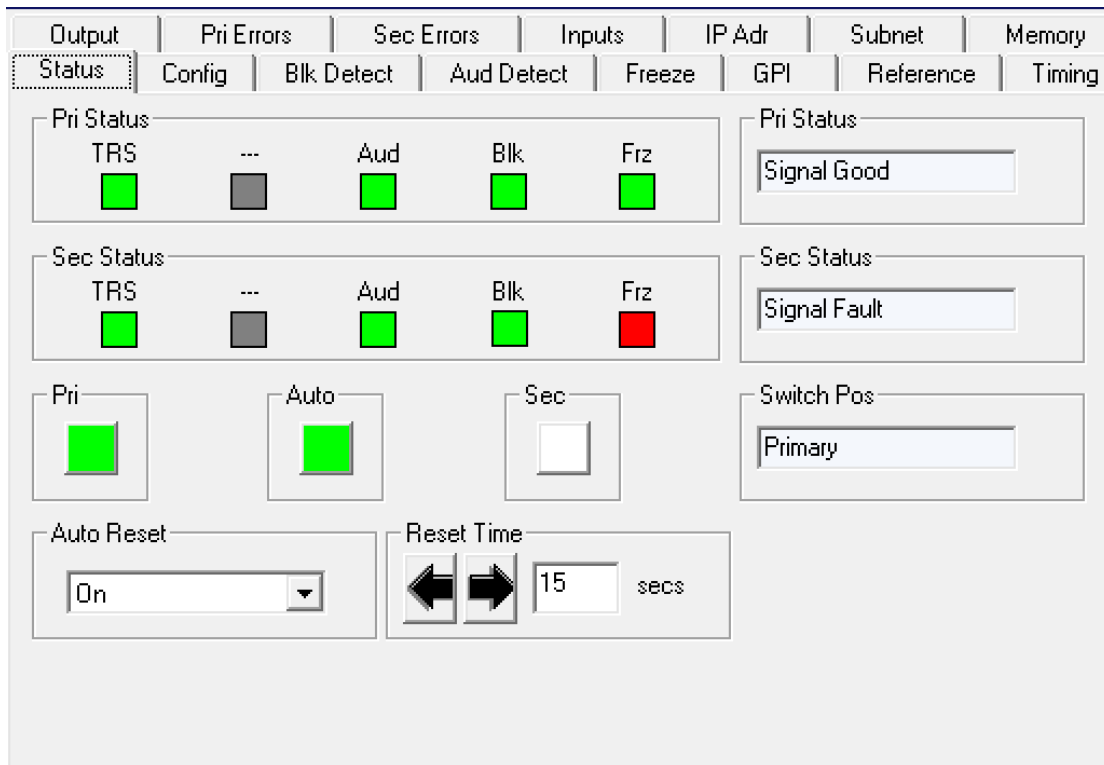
Output | Pri Errors | Sec Errors | Inputs | IP Adr | Subnet | Memory
Status | Config | Blk Detect | Aud Detect | Freeze | GPI | Reference | Timing

Pri Status
TRS --- Aud Blk Frz

Pri Status
Signal Good

Sec Status
TRS --- Aud Blk Frz

Sec Status
Signal Fault

Pri

Auto

Sec

Switch Pos
Primary

Auto Reset
On

Reset Time
15 secs